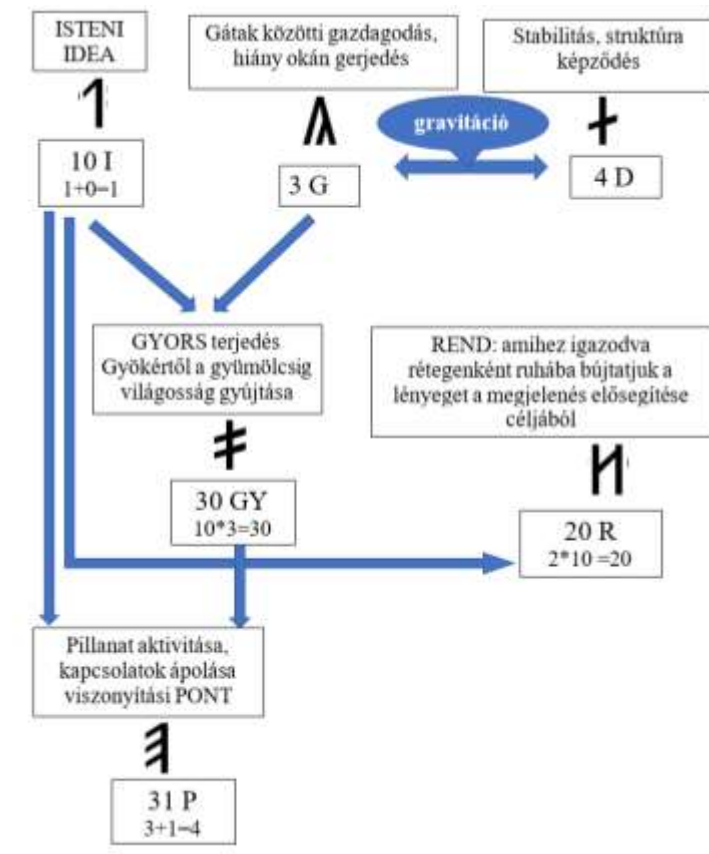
ISTENI IDEA

Gátak közötti gazdagodás, hiány okán gerjedés

Stabilitás, struktúra képződés

10 I
1+0=1

gravitáció

3 G

4 D

GYORS terjedés
Gyökértől a gyümölcsig
világosság gyűjtása

REND: amihez igazodva rétegenként ruhába bújtatjuk a lényeget a megjelenés elősegítése céljából

30 GY
10*3=30

20 R
2*10 =20

Pillanat aktivitása, kapcsolatok ápolása viszonyítási PONT

31 P
3+1=4